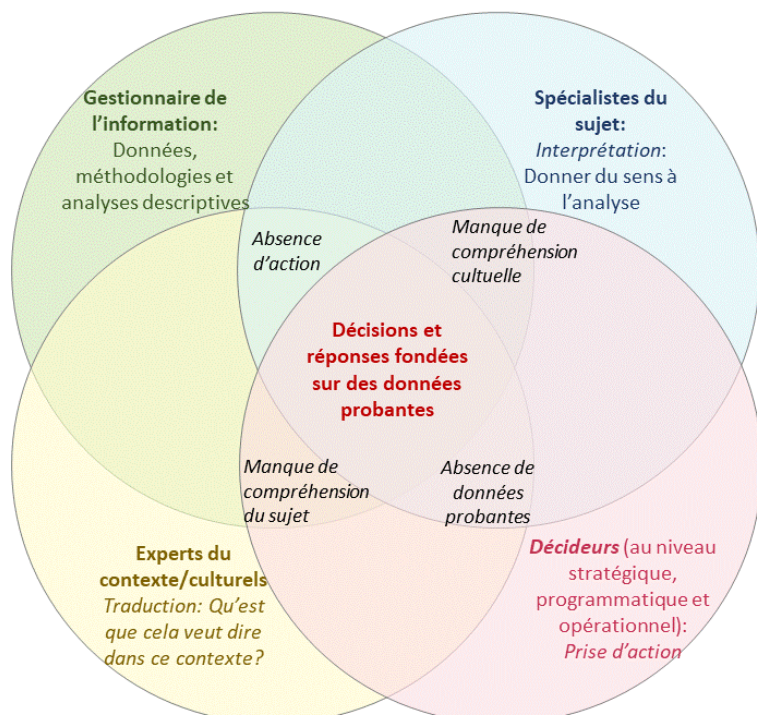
Gestionnaire de l'information: Données, méthodologies et analyses descriptives

Spécialistes du sujet: Interprétation: Donner du sens à l'analyse

Absence d'action

Manque de compréhension cultuelle

Décisions et réponses fondées sur des données probantes

Manque de compréhension du sujet

Absence de données probantes

Experts du contexte/culturels Traduction: Qu'est que cela veut dire dans ce contexte?

Décideurs (au niveau stratégique, programmatique et opérationnel): Prise d'action